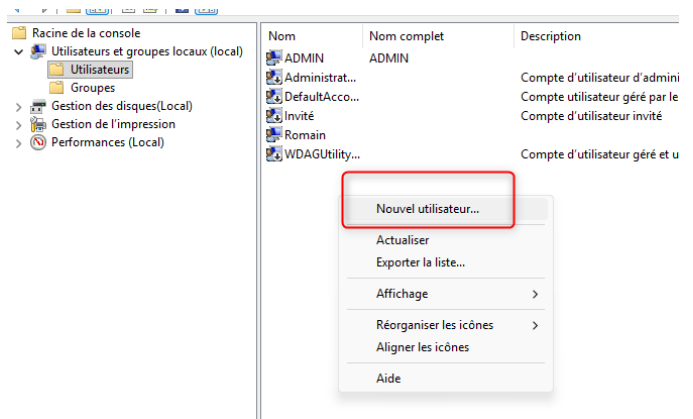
Racine de la console
Utilisateurs et groupes locaux (local)
Utilisateurs
Groupes
Gestion des disques(Local)
Gestion de l'impression
Performances (Local)

| Nom | Nom complet | Description |
|---|---|---|
| ADMIN | ADMIN | |
| Administrat... | | Compte d'utilisateur d'admini |
| DefaultAcco... | | Compte utilisateur géré par le |
| Invité | | Compte d'utilisateur invité |
| Romain | | |
| WDAGUtility... | | Compte d'utilisateur géré et u |

Nouvel utilisateur...
Actualiser
Exporter la liste...
Affichage
Réorganiser les icônes
Aligner les icônes
Aide